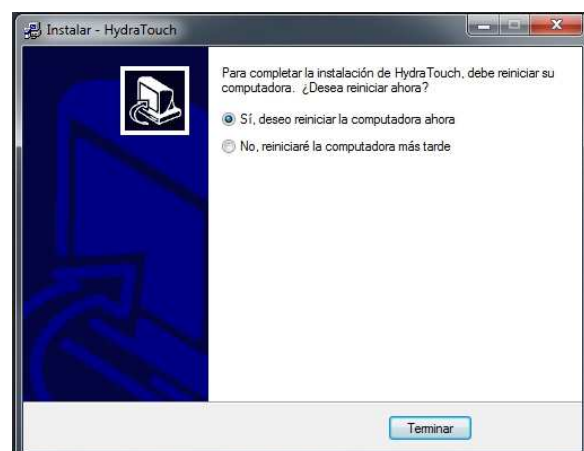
Instalar - HydraTouch

Para completar la instalación de HydraTouch, debe reiniciar su computadora. ¿Desea reiniciar ahora?

Sí, deseo reiniciar la computadora ahora

No, reiniciaré la computadora más tarde

Terminar